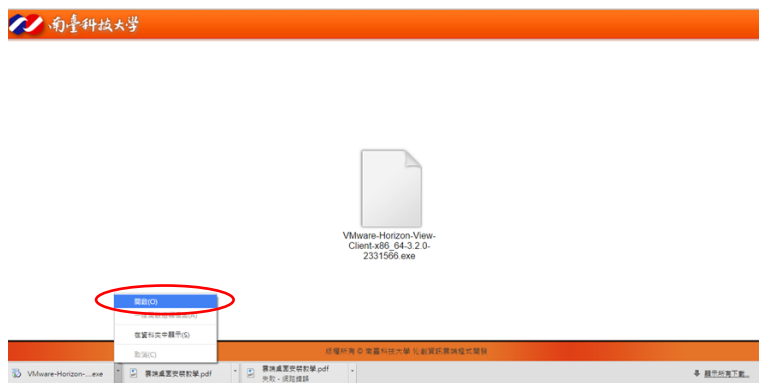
南臺科技大學

VMware-Horizon-View-Client-x86_64-3.2.0-2331566.exe

開啟(O)
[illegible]
在資料夾中顯示(S)
取消(C)

版權所有 © 南臺科技大學 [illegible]

VMware-Horizon-....exe
雲端桌面安裝教學.pdf
雲端桌面安裝教學.pdf
失敗 - 網路錯誤
顯示所有下載...